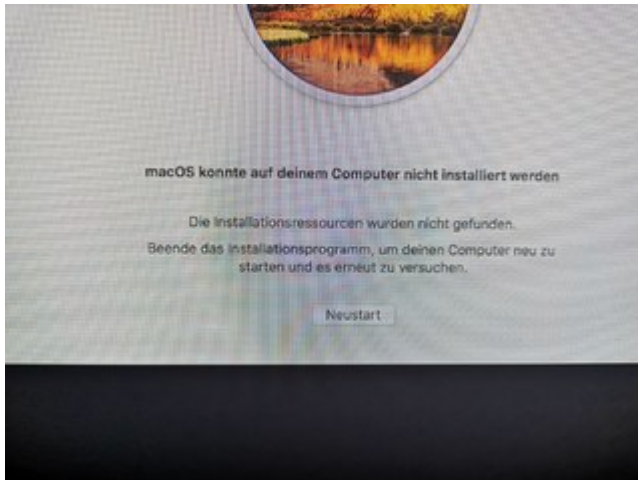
macOS konnte auf deinem Computer nicht installiert werden

Die Installationsressourcen wurden nicht gefunden.

Beende das Installationsprogramm, um deinen Computer neu zu starten und es erneut zu versuchen.

Neustart